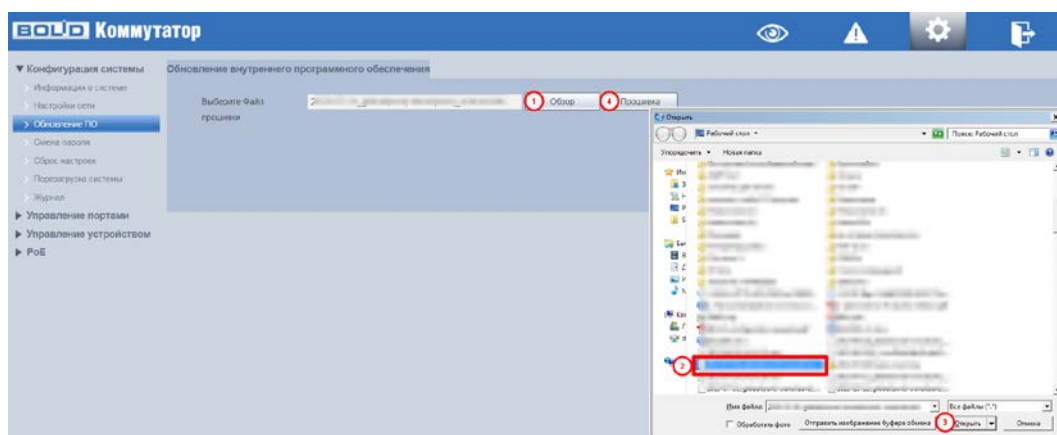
BOLID Коммутатор

▼ Конфигурация системы
Информация о системе
Настройки сети
> Обновление ПО
Смена пароля
Сброс настроек
Перезагрузка системы
Журнал
▶ Управление портами
▶ Управление устройством
▶ PoE

Обновление внутреннего программного обеспечения

Выберите Файл прошивки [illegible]
1 Обзор
4 Прошивка

Открыть
Рабочий стол
Поиск: Рабочий стол
Упорядочить ▾ Новая папка
2
Имя файла: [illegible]
Все файлы (*.*)
Обработать фото
Отправить изображения буфера обмена
3 Открыть
Отмена